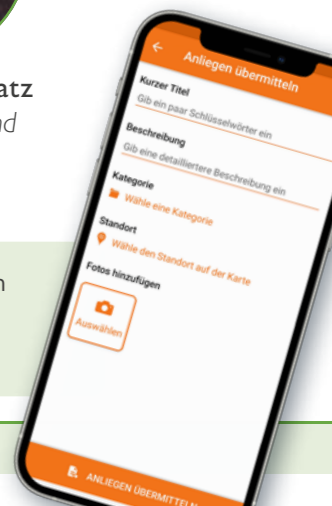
atz
nd
n

Anliegen übermitteln
Kurzer Titel
Gib ein paar Schlüsselwörter ein
Beschreibung
Gib eine detailliertere Beschreibung ein
Kategorie
Wähle eine Kategorie
Standort
Wähle den Standort auf der Karte
Fotos hinzufügen
Auswählen
ANLIEGEN ÜBERMITTELN